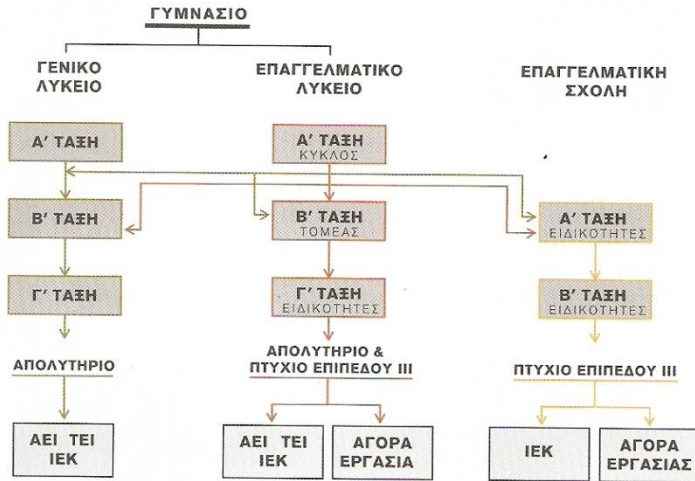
ΓΥΜΝΑΣΙΟ

ΓΕΝΙΚΟ ΛΥΚΕΙΟ

ΕΠΑΓΓΕΛΜΑΤΙΚΟ ΛΥΚΕΙΟ

ΕΠΑΓΓΕΛΜΑΤΙΚΗ ΣΧΟΛΗ

Α' ΤΑΞΗ

Α' ΤΑΞΗ
ΚΥΚΛΟΣ

Β' ΤΑΞΗ

Β' ΤΑΞΗ
ΤΟΜΕΑΣ

Α' ΤΑΞΗ
ΕΙΔΙΚΟΤΗΤΕΣ

Γ' ΤΑΞΗ

Γ' ΤΑΞΗ
ΕΙΔΙΚΟΤΗΤΕΣ

Β' ΤΑΞΗ
ΕΙΔΙΚΟΤΗΤΕΣ

ΑΠΟΛΥΤΗΡΙΟ

ΑΠΟΛΥΤΗΡΙΟ & ΠΤΥΧΙΟ ΕΠΙΠΕΔΟΥ ΙΙΙ

ΠΤΥΧΙΟ ΕΠΙΠΕΔΟΥ ΙΙΙ

ΑΕΙ ΤΕΙ ΙΕΚ

ΑΕΙ ΤΕΙ ΙΕΚ

ΑΓΟΡΑ ΕΡΓΑΣΙΑ

ΙΕΚ

ΑΓΟΡΑ ΕΡΓΑΣΙΑΣ